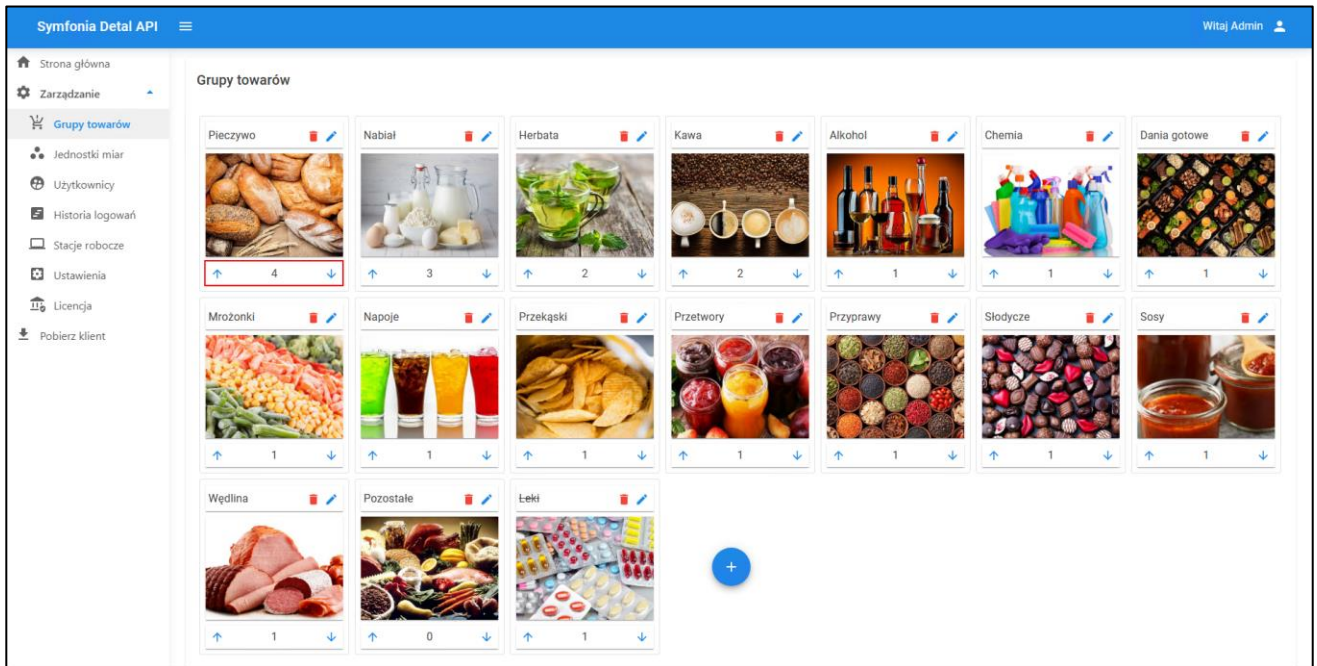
Symfonia Detal API ≡

Witaj Admin

Strona główna
Zarządzanie
Grupy towarów
Jednostki miar
Użytkownicy
Historia logowań
Stacje robocze
Ustawienia
Licencja
Pobierz klient

Grupy towarów

Pieczywo
↑ 4 ↓

Nabiał
↑ 3 ↓

Herbata
↑ 2 ↓

Kawa
↑ 2 ↓

Alkohol
↑ 1 ↓

Chemia
↑ 1 ↓

Dania gotowe
↑ 1 ↓

Mrożonki
↑ 1 ↓

Napoje
↑ 1 ↓

Przekąski
↑ 1 ↓

Przetwory
↑ 1 ↓

Przyprawy
↑ 1 ↓

Słodycze
↑ 1 ↓

Sosy
↑ 1 ↓

Wędlina
↑ 1 ↓

Pozostałe
↑ 0 ↓

Leki
↑ 1 ↓

+